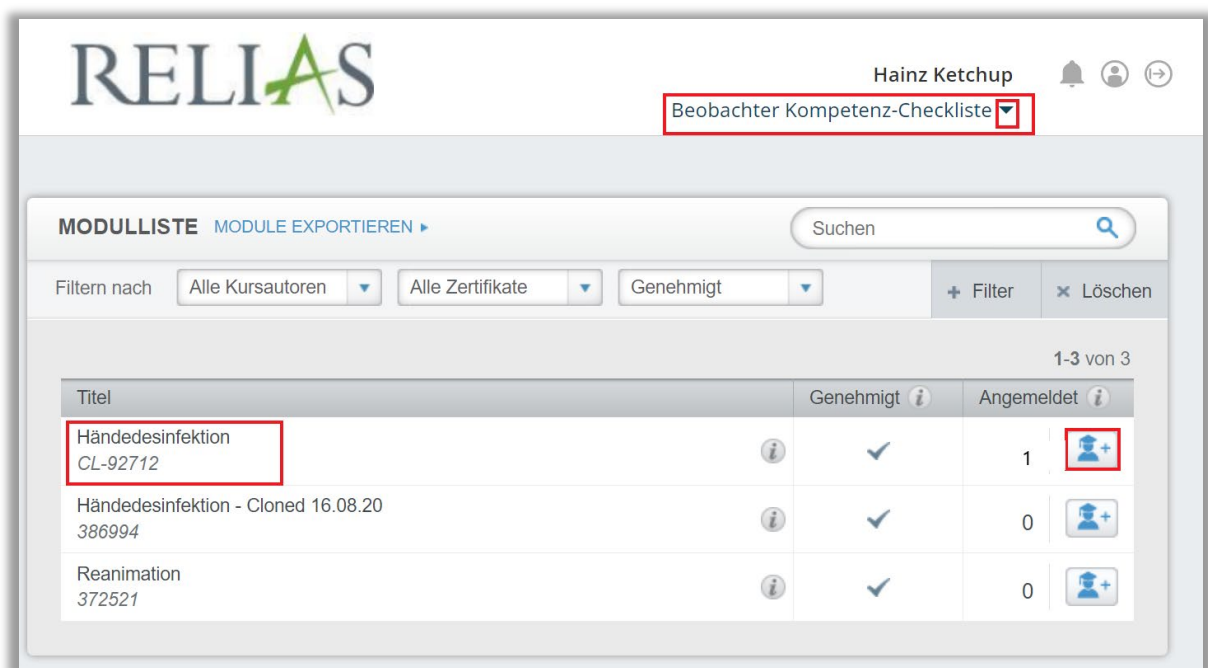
RELIAS

Hainz Ketchup

Beobachter Kompetenz-Checkliste

MODULLISTE MODULE EXPORTIEREN ▸

Suchen

Filtern nach Alle Kursautoren Alle Zertifikate Genehmigt

+ Filter × Löschen

1-3 von 3

| Titel | Genehmigt | Angemeldet |
|---|---|---|
| Händedesinfektion *CL-92712* | ✓ | 1 |
| Händedesinfektion - Cloned 16.08.20 *386994* | ✓ | 0 |
| Reanimation *372521* | ✓ | 0 |